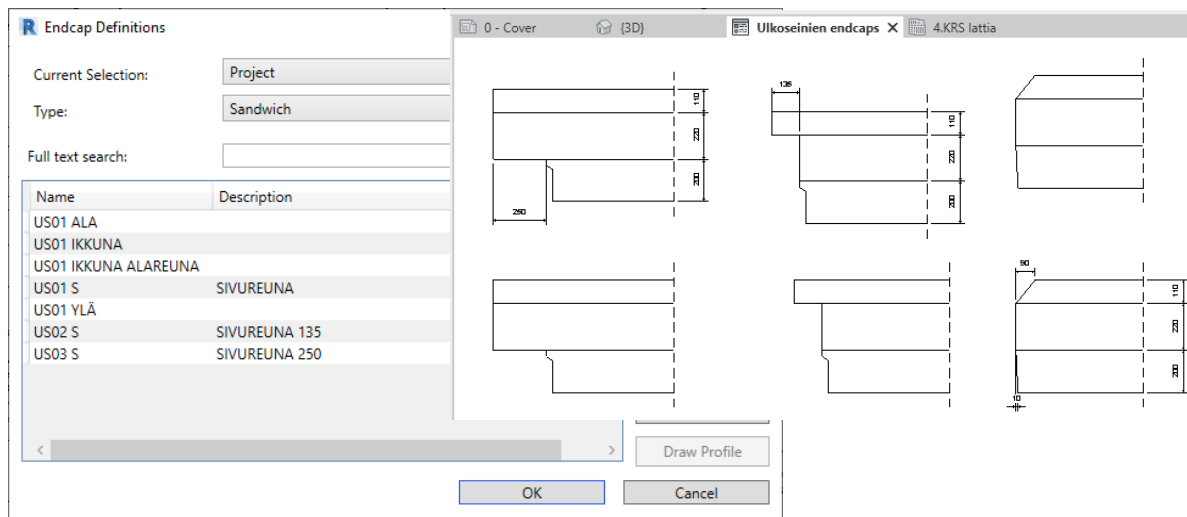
R Endcap Definitions

0 - Cover | {3D} | Ulkoseinien endcaps ✕ | 4.KRS lattia

Current Selection: Project

Type: Sandwich

Full text search:

| Name | Description |
|---|---|
| US01 ALA | |
| US01 IKKUNA | |
| US01 IKKUNA ALAREUNA | |
| US01 S | SIVUREUNA |
| US01 YLÄ | |
| US02 S | SIVUREUNA 135 |
| US03 S | SIVUREUNA 250 |

110
220
200
250

135
110
220
200

90
110
220
200
10

Draw Profile

OK

Cancel